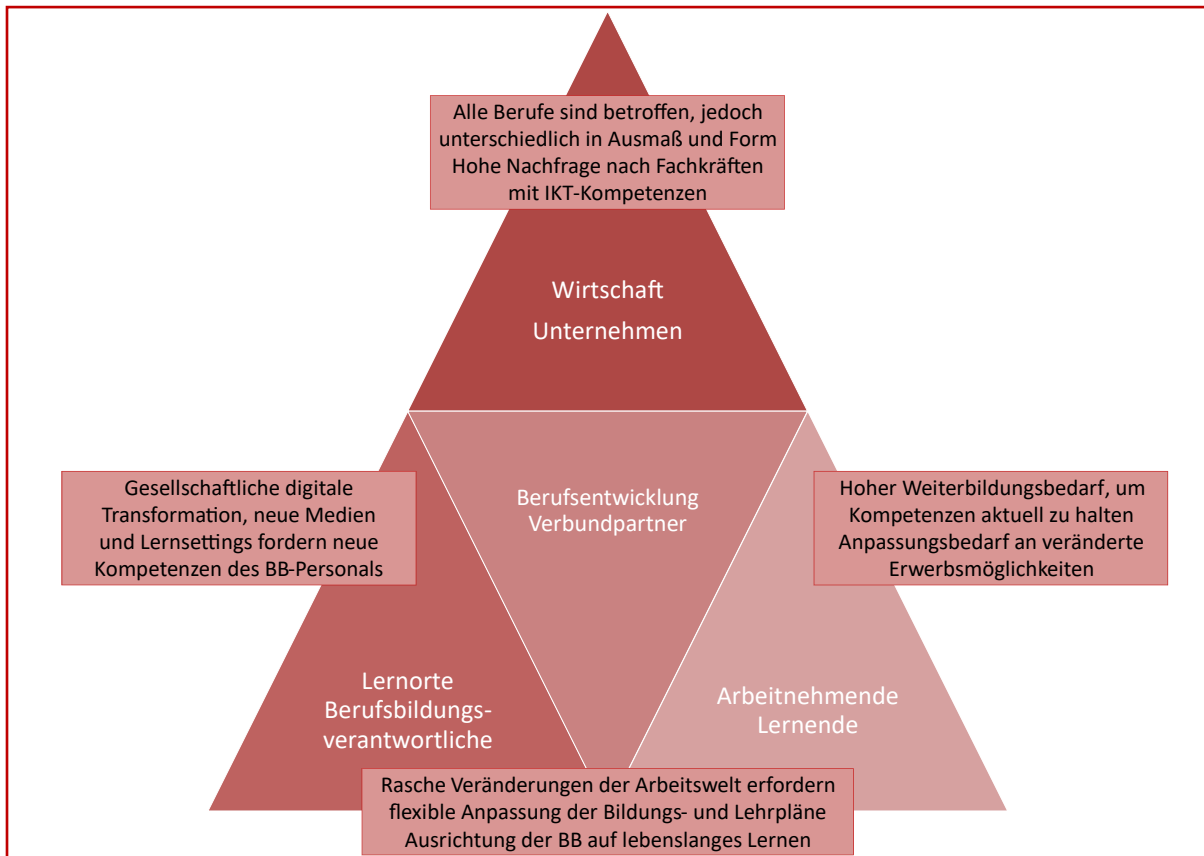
Alle Berufe sind betroffen, jedoch unterschiedlich in Ausmaß und Form
Hohe Nachfrage nach Fachkräften mit IKT-Kompetenzen

Wirtschaft
Unternehmen

Gesellschaftliche digitale Transformation, neue Medien und Lernsettings fordern neue Kompetenzen des BB-Personals

Berufsentwicklung
Verbundpartner

Hoher Weiterbildungsbedarf, um Kompetenzen aktuell zu halten
Anpassungsbedarf an veränderte Erwerbsmöglichkeiten

Lernorte
Berufsbildungsverantwortliche

Arbeitnehmende
Lernende

Rasche Veränderungen der Arbeitswelt erfordern flexible Anpassung der Bildungs- und Lehrpläne
Ausrichtung der BB auf lebenslanges Lernen